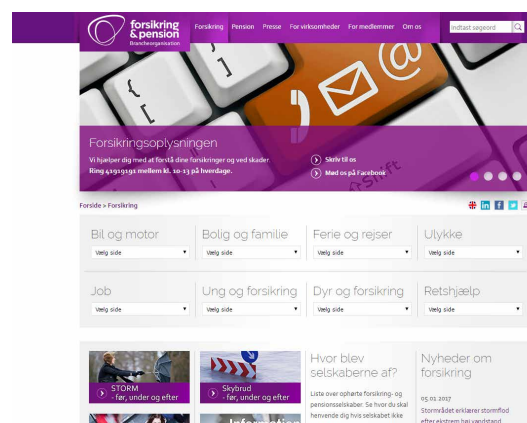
forsikring & pension
Brancheorganisation

Forsikring Pension Presse For virksomheder For medlemmer Om os

Indtast søgeord

Forsikringsoplysningen
Vi hjælper dig med at forstå dine forsikringer og ved skader.
Ring 41919191 mellem kl. 10-13 på hverdage.

Skriv til os
Mød os på Facebook

Forside > Forsikring

Bil og motor
Vælg side

Bolig og familie
Vælg side

Ferie og rejser
Vælg side

Ulykke
Vælg side

Job
Vælg side

Ung og forsikring
Vælg side

Dyr og forsikring
Vælg side

Retshjælp
Vælg side

STORM
- før, under og efter

Skybrud
- før, under og efter

Hvor blev selskaberne af?
Liste over ophørte forsikring- og pensionsselskaber. Se hvor du skal henvende dig hvis selskabet ikke

Nyheder om forsikring
05.01.2017
Stormrådet erklærer stormflod efter ekstrem høj vandstand